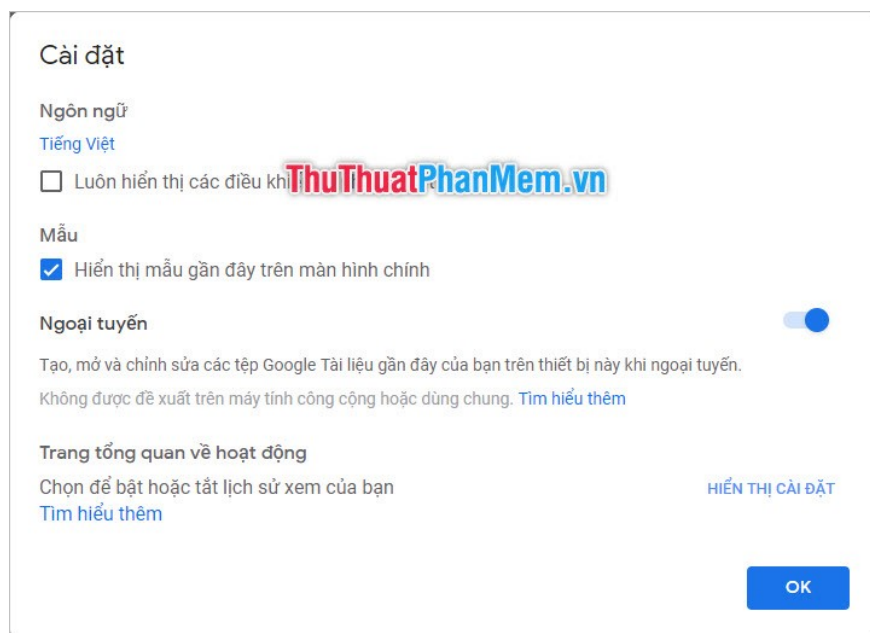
Cài đặt

Ngôn ngữ

Tiếng Việt

Luôn hiển thị các điều khi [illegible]

ThuThuatPhanMem.vn

Mẫu

Hiển thị mẫu gần đây trên màn hình chính

Ngoại tuyến

Tạo, mở và chỉnh sửa các tệp Google Tài liệu gần đây của bạn trên thiết bị này khi ngoại tuyến.

Không được đề xuất trên máy tính công cộng hoặc dùng chung. Tìm hiểu thêm

Trang tổng quan về hoạt động

Chọn để bật hoặc tắt lịch sử xem của bạn

HIỂN THỊ CÀI ĐẶT

Tìm hiểu thêm

OK